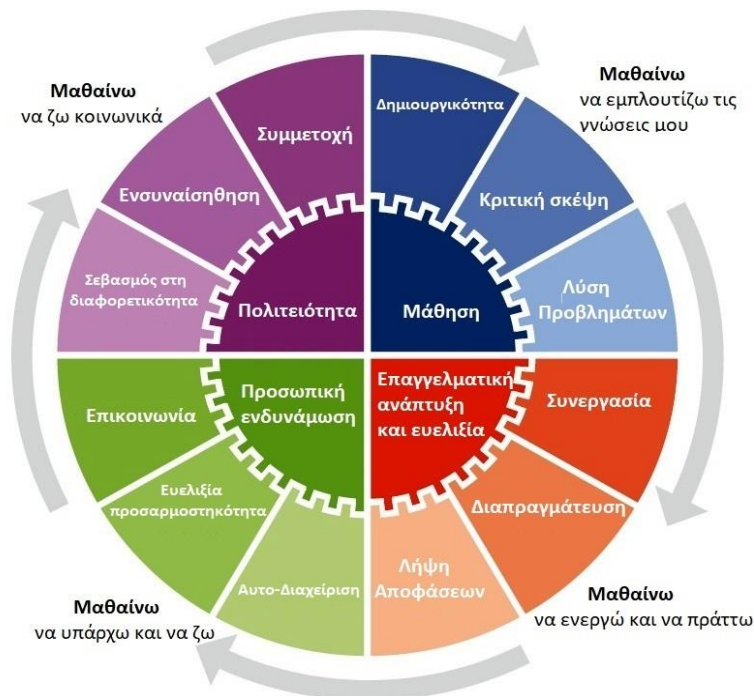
Μαθαίνω
να ζω κοινωνικά

Συμμετοχή

Ενσυναίσθηση

Σεβασμός στη διαφορετικότητα

Πολιτειότητα

Μαθαίνω
να εμπλουτίζω τις γνώσεις μου

Δημιουργικότητα

Κριτική σκέψη

Λύση Προβλημάτων

Μάθηση

Επικοινωνία

Ευελιξία προσαρμοστηκότητα

Αυτο-Διαχείριση

Προσωπική ενδυνάμωση

Μαθαίνω
να υπάρχω και να ζω

Επαγγελματική ανάπτυξη και ευελιξία

Συνεργασία

Διαπραγμάτευση

Λήψη Αποφάσεων

Μαθαίνω
να ενεργώ και να πράττω